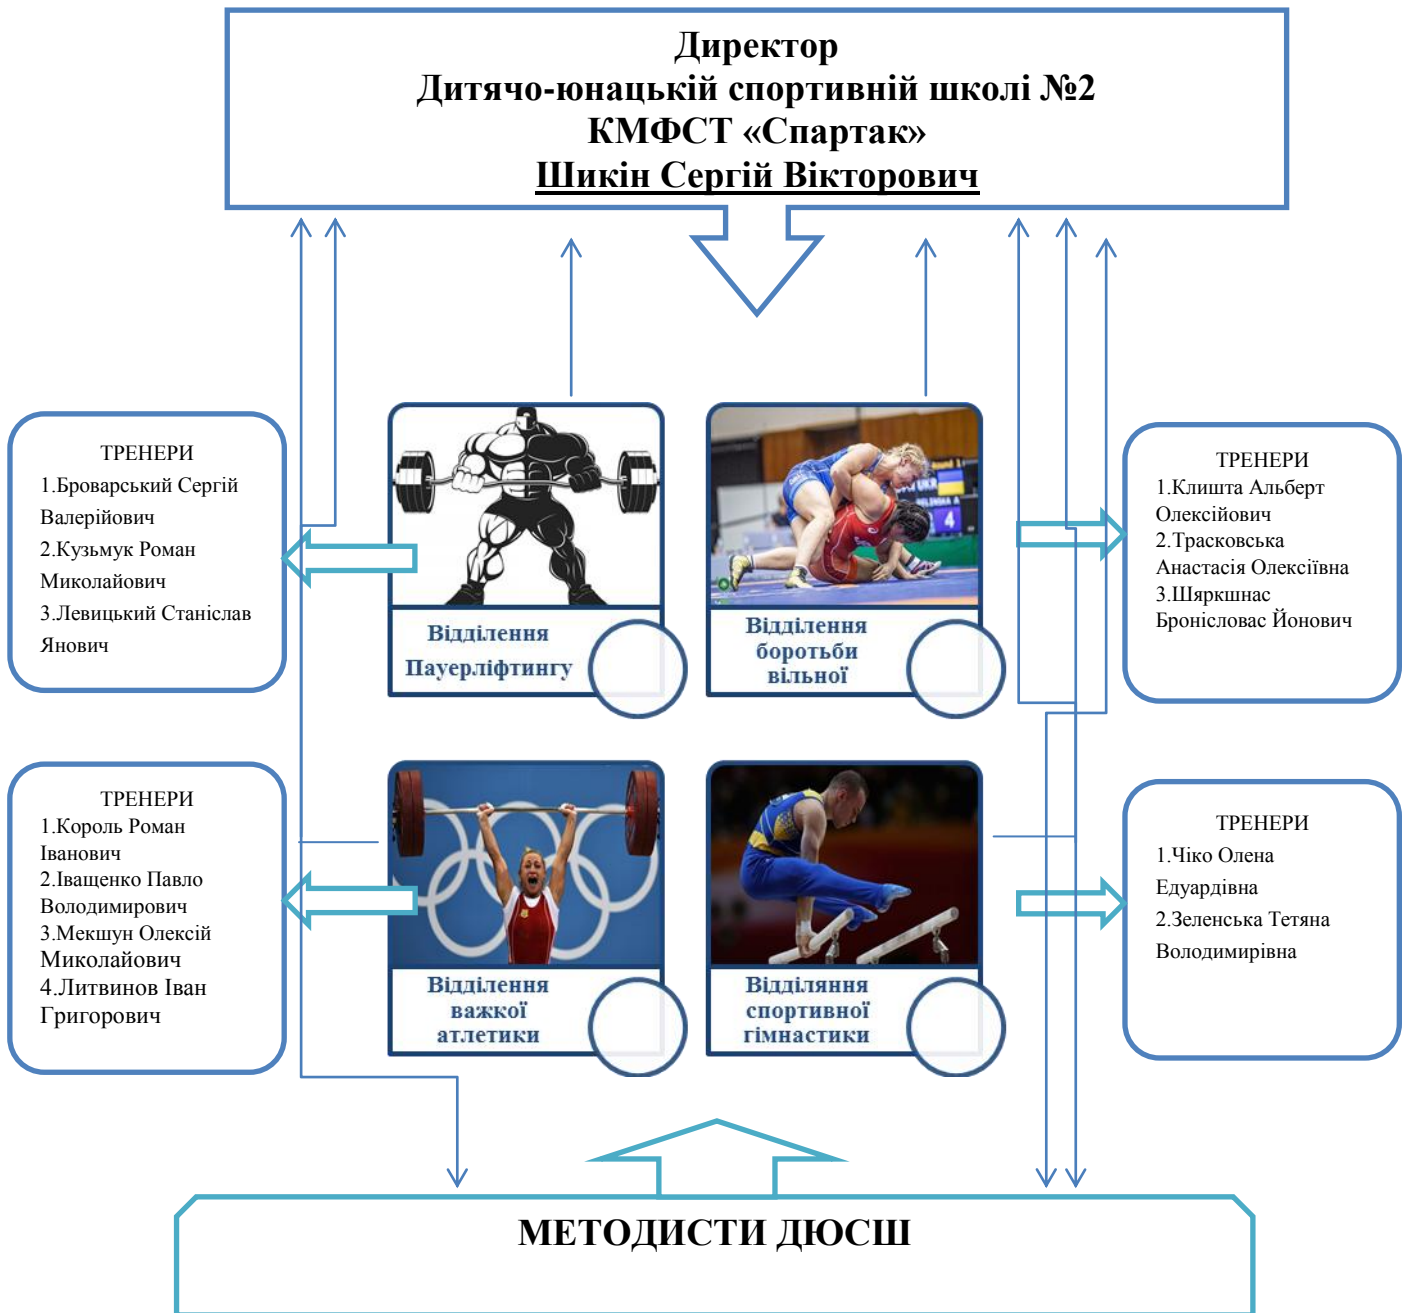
Директор
Дитячо-юнацькій спортивній школі №2
КМФСТ «Спартак»
Шикін Сергій Вікторович

ТРЕНЕРИ
1.Броварський Сергій Валерійович
2.Кузьмук Роман Миколайович
3.Левицький Станіслав Янович

Відділення Пауерліфтингу

Відділення боротьби вільної

ТРЕНЕРИ
1.Клишта Альберт Олексійович
2.Трасковська Анастасія Олексіївна
3.Шяркшнас Броніслovас Йонович

ТРЕНЕРИ
1.Король Роман Іванович
2.Іващенко Павло Володимирович
3.Мекшун Олексій Миколайович
4.Литвинов Іван Григорович

Відділення важкої атлетики

Відділяння спортивної гімнастики

ТРЕНЕРИ
1.Чіко Олена Едуардівна
2.Зеленська Тетяна Володимирівна

МЕТОДИСТИ ДЮСШ